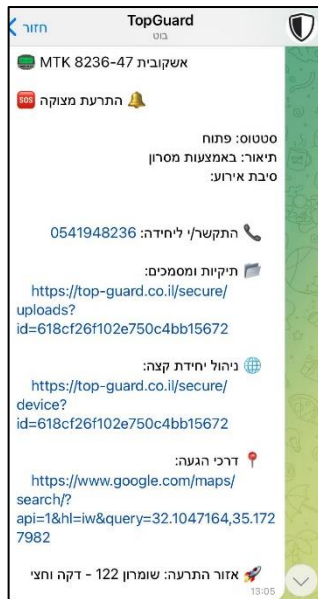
חזור
TopGuard
בוט

אשקובית 47-MTK 8236

התרעת מצוקה

סטטוס: פתוח
תיאור: באמצעות מסרון
סיבת אירוע:

התקשר/י ליחידה: 0541948236

תיקיות ומסמכים:
https://top-guard.co.il/secure/uploads?id=618cf26f102e750c4bb15672

ניהול יחידת קצה:
https://top-guard.co.il/secure/device?id=618cf26f102e750c4bb15672

דרכי הגעה:
https://www.google.com/maps/search/?api=1&hl=iw&query=32.1047164,35.1727982

אזור התרעה: שומרון 122 - דקה וחצי
13:05